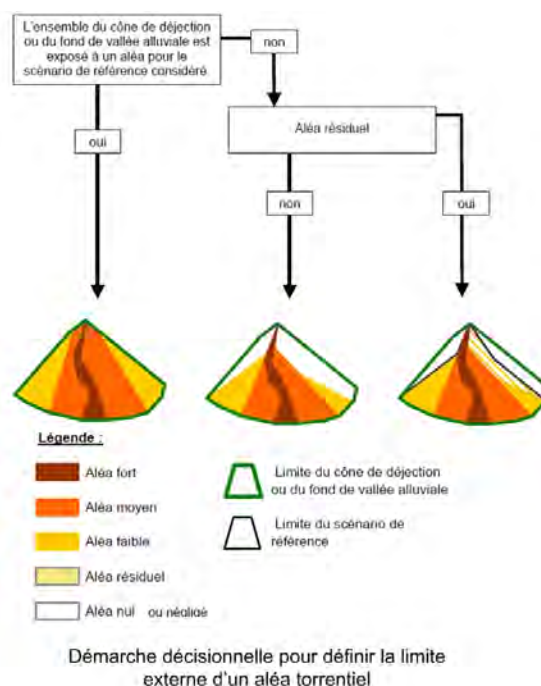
L'ensemble du cône de déjection ou du fond de vallée alluviale est exposé à un aléa pour le scénario de référence considéré

non

Aléa résiduel

oui

non

oui

Légende :

Aléa fort

Aléa moyen

Aléa faible

Aléa résiduel

Aléa nul ou négligé

Limite du cône de déjection ou du fond de vallée alluviale

Limite du scénario de référence

Démarche décisionnelle pour définir la limite externe d'un aléa torrentiel